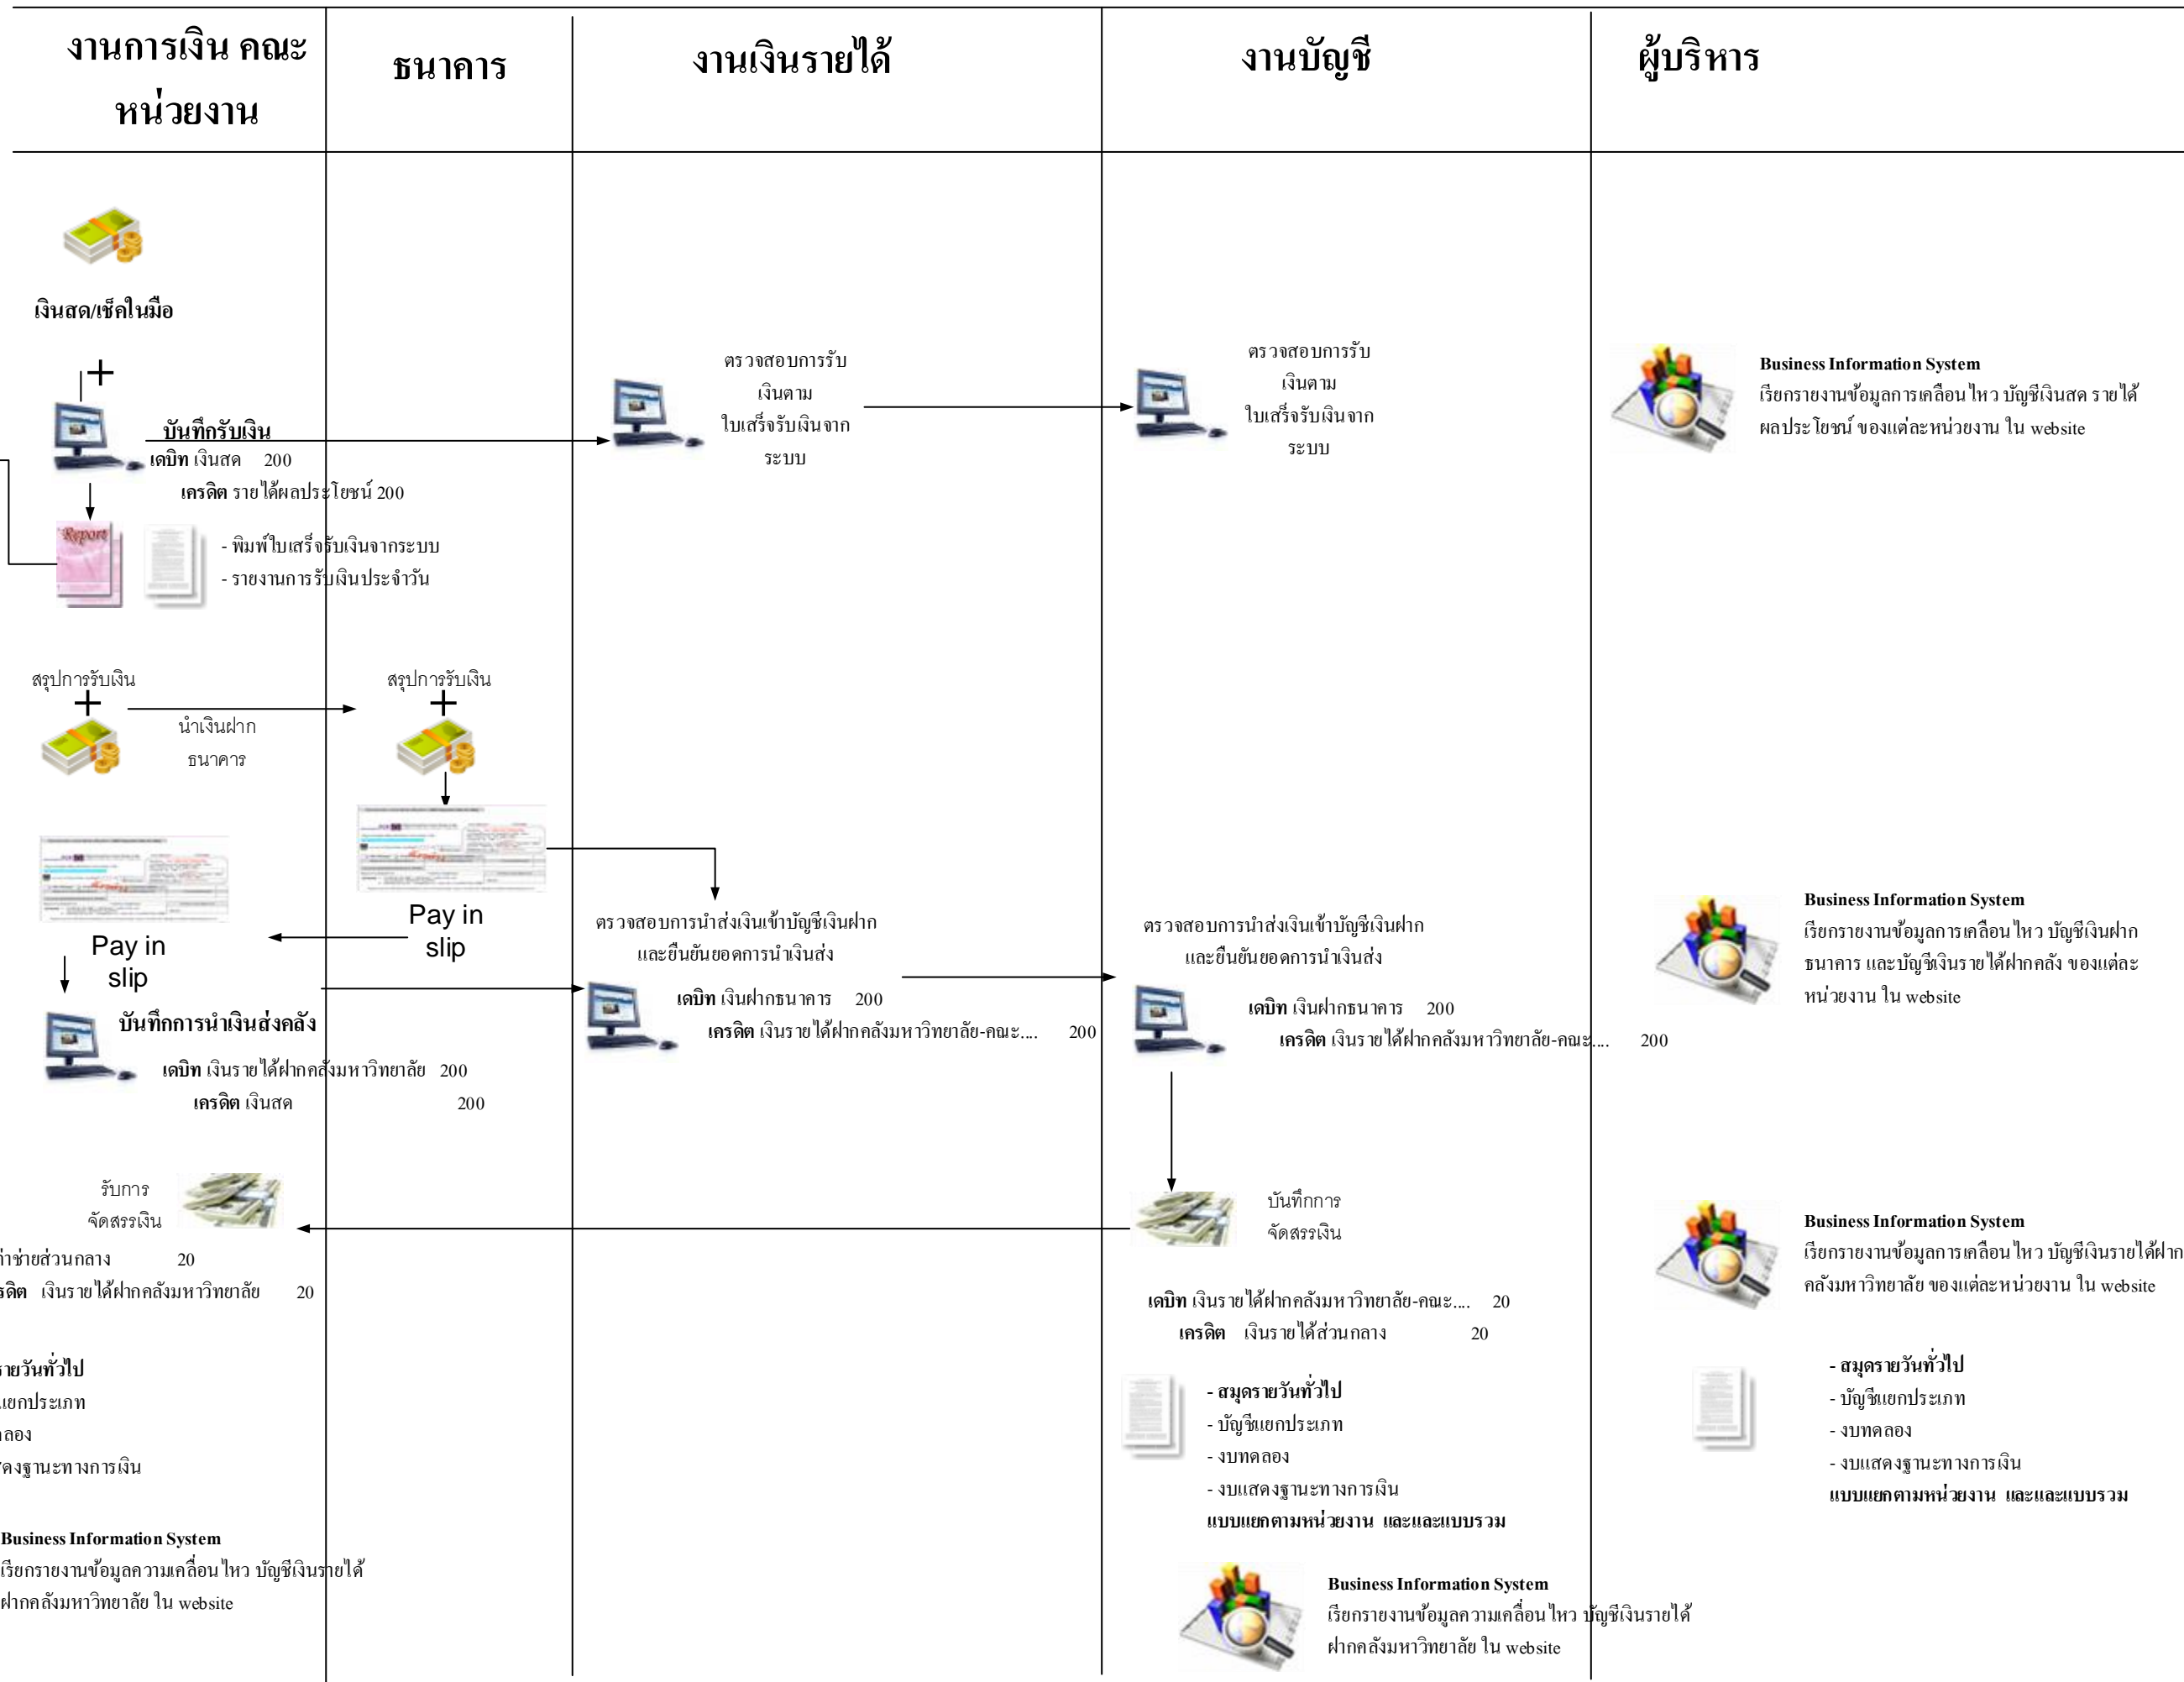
งานการเงิน คณะ หน่วยงาน

ธนาคาร

งานเงินรายได้

งานบัญชี

ผู้บริหาร

เงินสด/เช็คในมือ

บันทึกรับเงิน
เดบิท เงินสด 200
เครดิต รายได้ผลประโยชน์ 200

Report

- พิมพ์ใบเสร็จรับเงินจากระบบ
- รายงานการรับเงินประจำวัน

ตรวจสอบการรับเงินตามใบเสร็จรับเงินจากระบบ

ตรวจสอบการรับเงินตามใบเสร็จรับเงินจากระบบ

Business Information System
เรียกรายงานข้อมูลการเคลื่อนไหว บัญชีเงินสด รายได้ผลประโยชน์ ของแต่ละหน่วยงาน ใน website

สรุปการรับเงิน

นำเงินฝากธนาคาร

สรุปการรับเงิน

Pay in slip

Pay in slip

ตรวจสอบการนำส่งเงินเข้าบัญชีเงินฝากและยืนยันยอดการนำเงินส่ง
เดบิท เงินฝากธนาคาร 200
เครดิต เงินรายได้ฝากคลังมหาวิทยาลัย-คณะ.... 200

ตรวจสอบการนำส่งเงินเข้าบัญชีเงินฝากและยืนยันยอดการนำเงินส่ง
เดบิท เงินฝากธนาคาร 200
เครดิต เงินรายได้ฝากคลังมหาวิทยาลัย-คณะ.... 200

Business Information System
เรียกรายงานข้อมูลการเคลื่อนไหว บัญชีเงินฝากธนาคาร และบัญชีเงินรายได้ฝากคลัง ของแต่ละหน่วยงาน ใน website

บันทึกการนำเงินส่งคลัง
เดบิท เงินรายได้ฝากคลังมหาวิทยาลัย 200
เครดิต เงินสด 200

รับการจัดสรรเงิน

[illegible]าช่ายส่วนกลาง 20
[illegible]ดิต เงินรายได้ฝากคลังมหาวิทยาลัย 20

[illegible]ายวันทั่วไป
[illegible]แยกประเภท
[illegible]ลอง
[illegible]ดงฐานะทางการเงิน

Business Information System
เรียกรายงานข้อมูลความเคลื่อนไหว บัญชีเงินรายได้ฝากคลังมหาวิทยาลัย ใน website

บันทึกการจัดสรรเงิน
เดบิท เงินรายได้ฝากคลังมหาวิทยาลัย-คณะ.... 20
เครดิต เงินรายได้ส่วนกลาง 20

- สมุดรายวันทั่วไป
- บัญชีแยกประเภท
- งบทดลอง
- งบแสดงฐานะทางการเงิน
แบบแยกตามหน่วยงาน และและแบบรวม

Business Information System
เรียกรายงานข้อมูลความเคลื่อนไหว บัญชีเงินรายได้ฝากคลังมหาวิทยาลัย ใน website

Business Information System
เรียกรายงานข้อมูลการเคลื่อนไหว บัญชีเงินรายได้ฝากคลังมหาวิทยาลัย ของแต่ละหน่วยงาน ใน website

- สมุดรายวันทั่วไป
- บัญชีแยกประเภท
- งบทดลอง
- งบแสดงฐานะทางการเงิน
แบบแยกตามหน่วยงาน และและแบบรวม